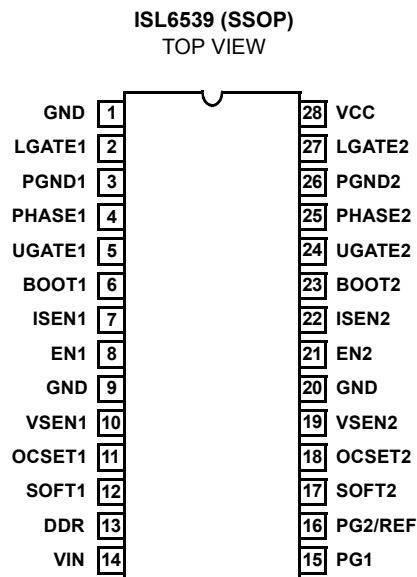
ISL6539 (SSOP)
TOP VIEW

GND 1
LGATE1 2
PGND1 3
PHASE1 4
UGATE1 5
BOOT1 6
ISEN1 7
EN1 8
GND 9
VSEN1 10
OCSET1 11
SOFT1 12
DDR 13
VIN 14

28 VCC
27 LGATE2
26 PGND2
25 PHASE2
24 UGATE2
23 BOOT2
22 ISEN2
21 EN2
20 GND
19 VSEN2
18 OCSET2
17 SOFT2
16 PG2/REF
15 PG1